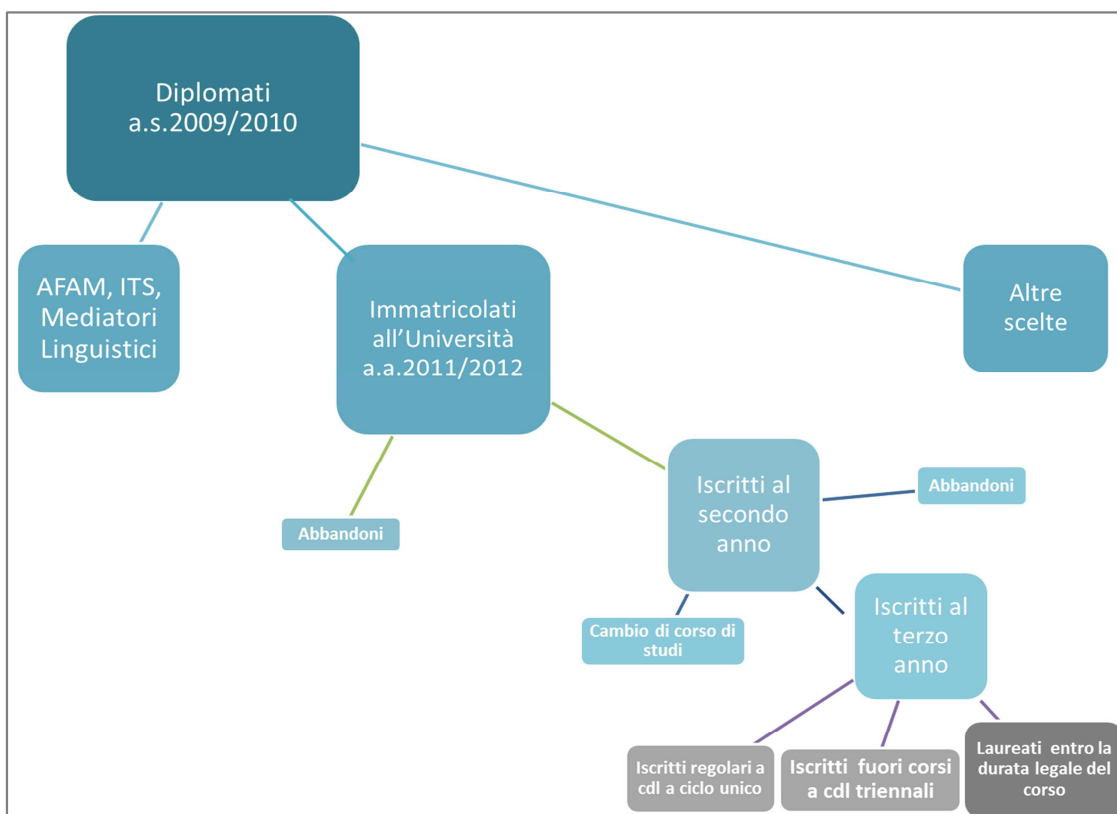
Diplomati a.s.2009/2010

AFAM, ITS, Mediatori Linguistici

Immatricolati all'Università a.a.2011/2012

Altre scelte

Abbandoni

Iscritti al secondo anno

Abbandoni

Cambio di corso di studi

Iscritti al terzo anno

Iscritti regolari a cdl a ciclo unico

Iscritti fuori corsi a cdl triennali

Laureati entro la durata legale del corso